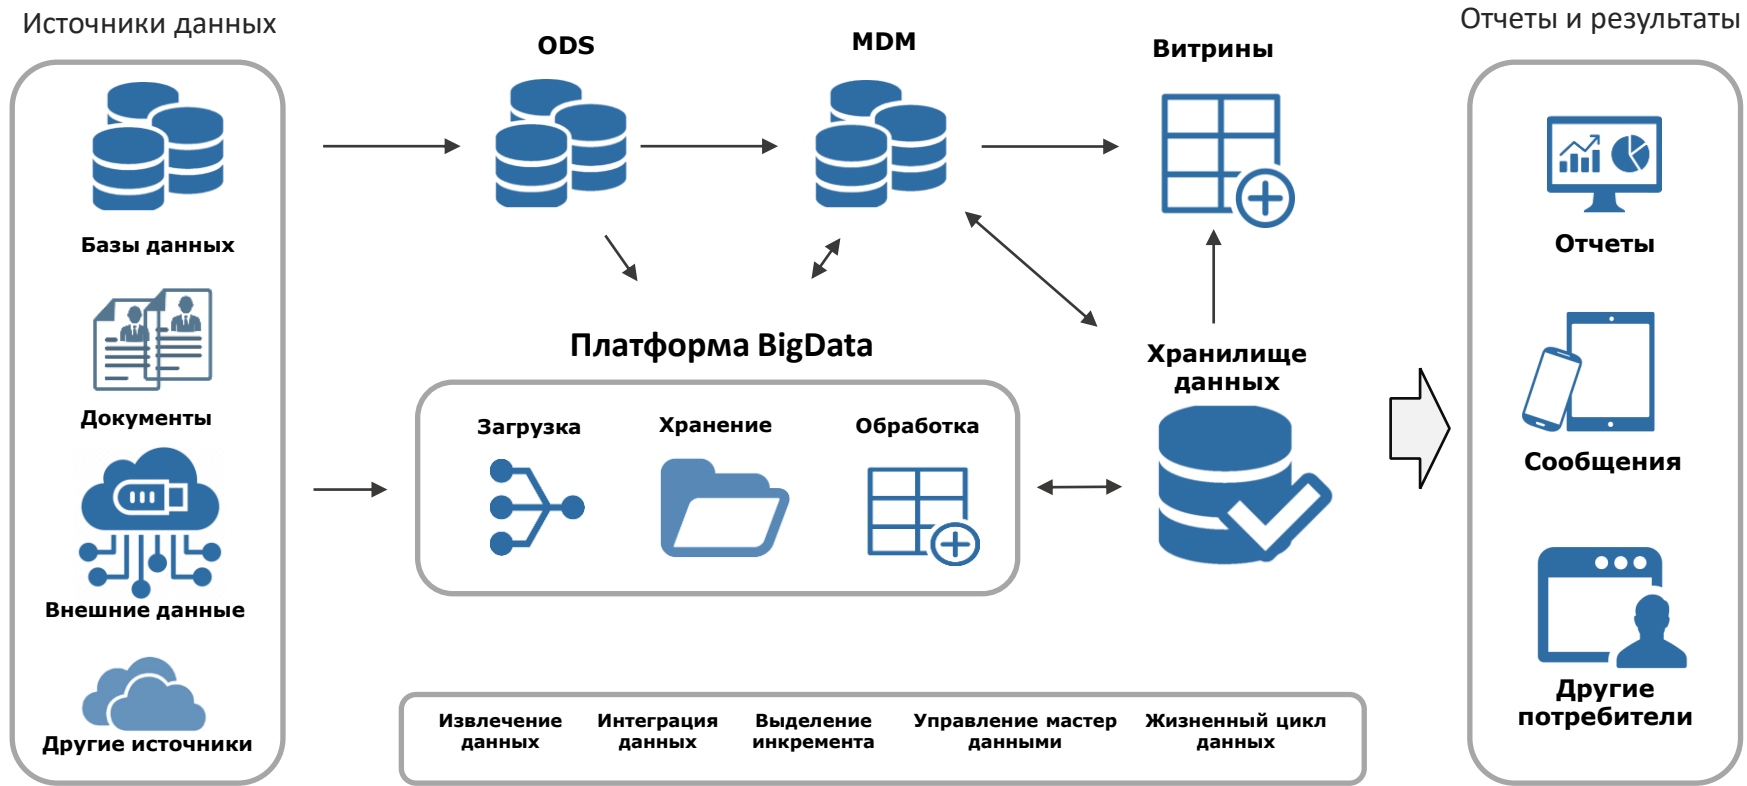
Источники данных

Базы данных

Документы

Внешние данные

Другие источники

ODS

MDM

Витрины

Отчеты и результаты

Платформа BigData

Загрузка

Хранение

Обработка

Хранилище данных

Отчеты

Сообщения

Другие потребители

Извлечение данных

Интеграция данных

Выделение инкремента

Управление мастер данными

Жизненный цикл данных